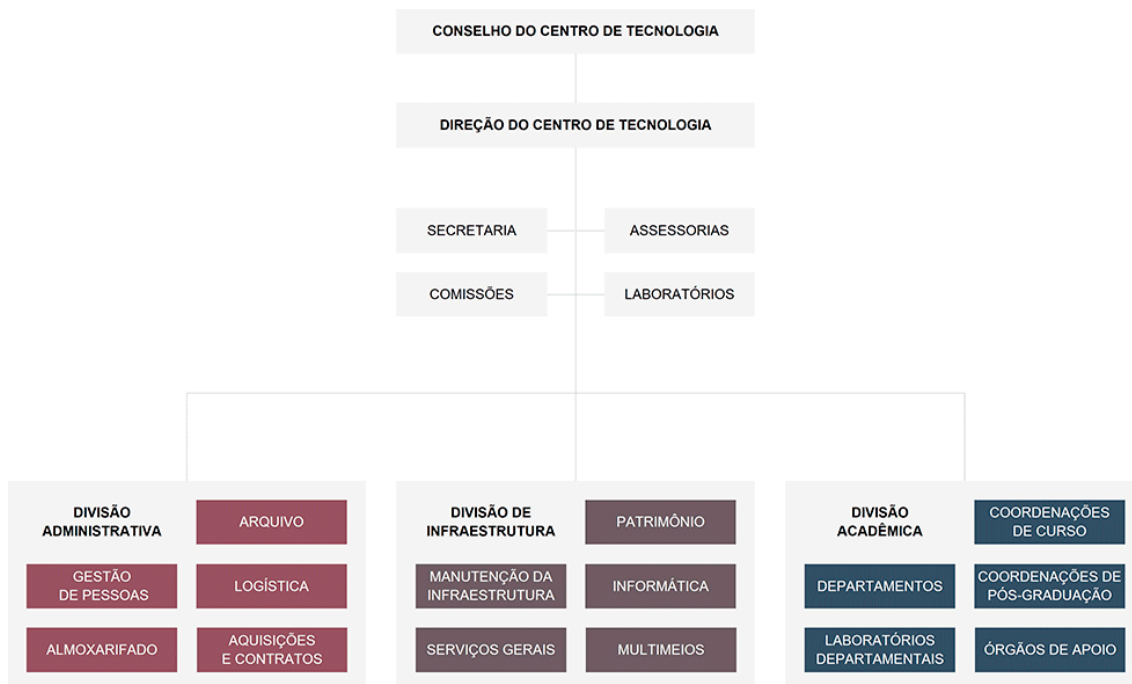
CONSELHO DO CENTRO DE TECNOLOGIA

DIREÇÃO DO CENTRO DE TECNOLOGIA

SECRETARIA

ASSESSORIAS

COMISSÕES

LABORATÓRIOS

DIVISÃO ADMINISTRATIVA

ARQUIVO

GESTÃO DE PESSOAS

LOGÍSTICA

ALMOXARIFADO

AQUISIÇÕES E CONTRATOS

DIVISÃO DE INFRAESTRUTURA

PATRIMÔNIO

MANUTENÇÃO DA INFRAESTRUTURA

INFORMÁTICA

SERVIÇOS GERAIS

MULTIMEIOS

DIVISÃO ACADÊMICA

COORDENAÇÕES DE CURSO

DEPARTAMENTOS

COORDENAÇÕES DE PÓS-GRADUAÇÃO

LABORATÓRIOS DEPARTAMENTAIS

ÓRGÃOS DE APOIO